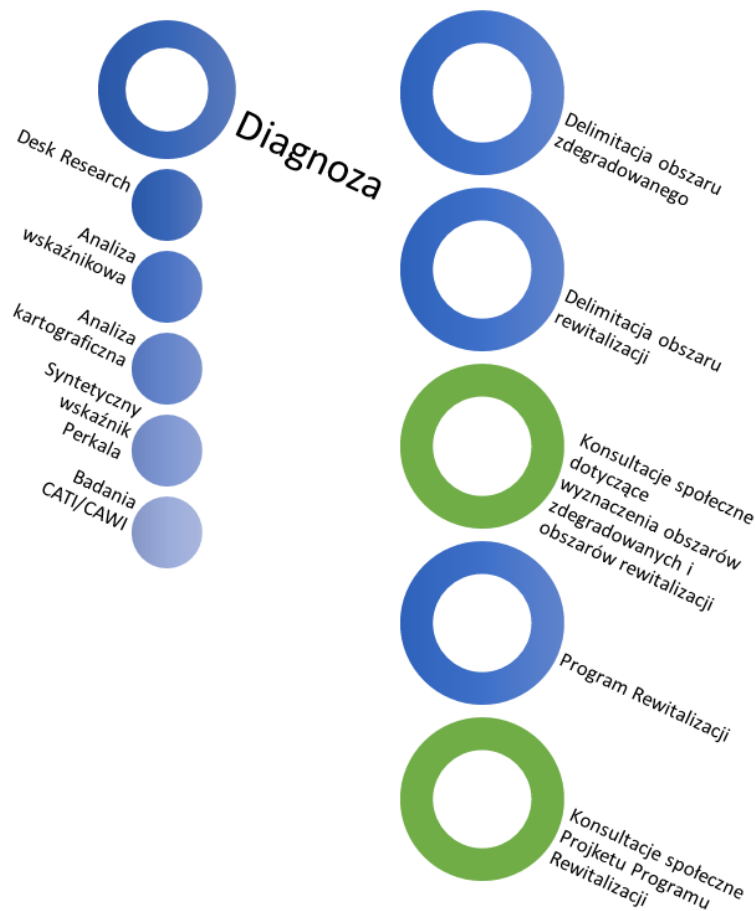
Diagnoza

Desk Research

Analiza wskaźnikowa

Analiza kartograficzna

Syntetyczny wskaźnik Perkala

Badania CATI/CAWI

Delimitacja obszaru zdegradowanego

Delimitacja obszaru rewitalizacji

Konsultacje społeczne dotyczące wyznaczenia obszarów zdegradowanych i obszarów rewitalizacji

Program Rewitalizacji

Konsultacje społeczne Projketu Programu Rewitalizacji